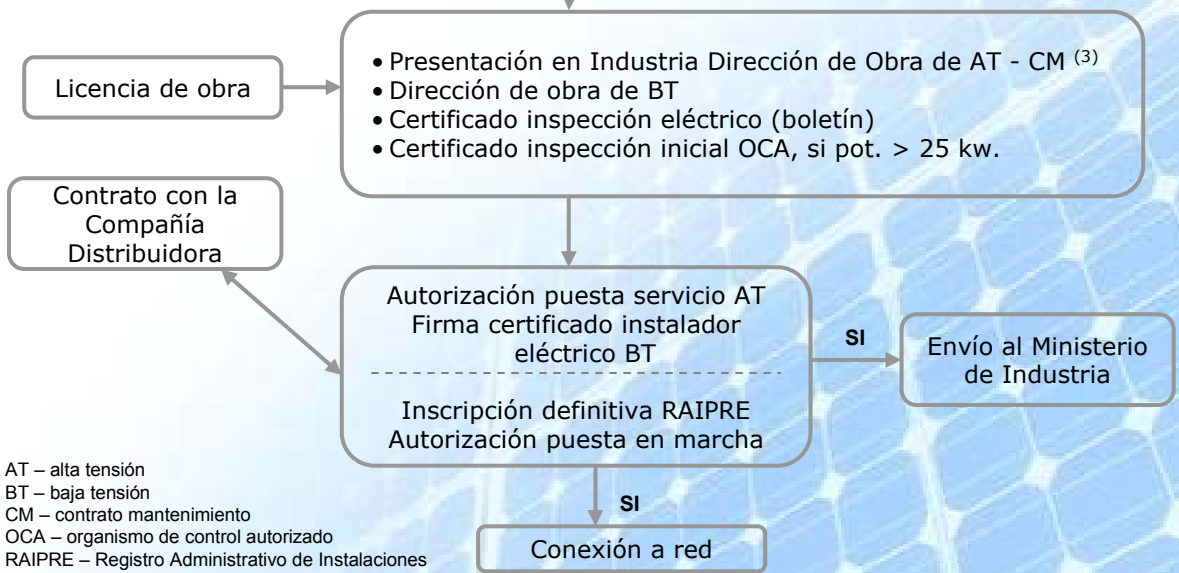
Licencia de obra

• Presentación en Industria Dirección de Obra de AT - CM $^{(3)}$
• Dirección de obra de BT
• Certificado inspección eléctrico (boletín)
• Certificado inspección inicial OCA, si pot. > 25 kw.

Contrato con la Compañía Distribuidora

Autorización puesta servicio AT
Firma certificado instalador eléctrico BT

Inscripción definitiva RAIPRE
Autorización puesta en marcha

SI

Envío al Ministerio de Industria

SI

Conexión a red

AT – alta tensión
BT – baja tensión
CM – contrato mantenimiento
OCA – organismo de control autorizado
RAIPRE – Registro Administrativo de Instalaciones